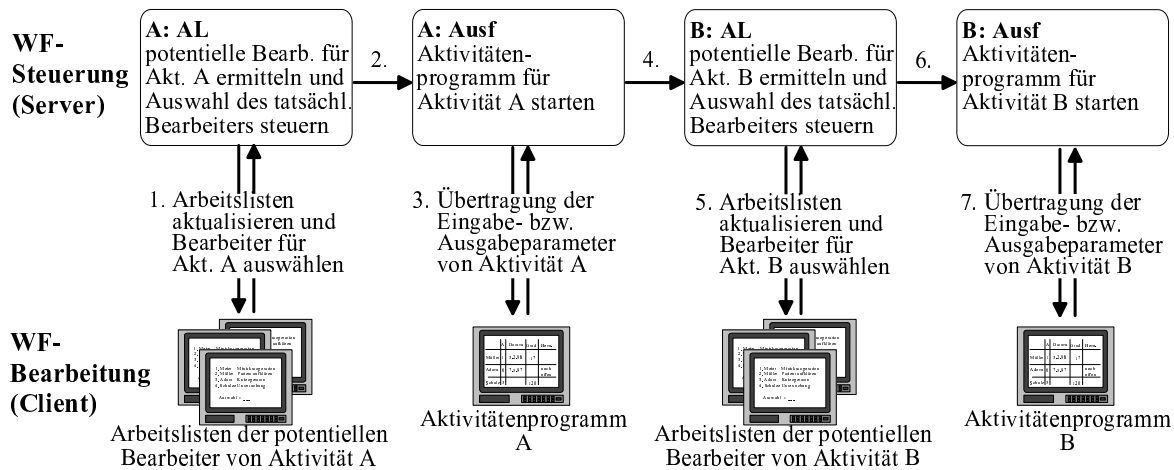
WF-Steuerung (Server)

A: AL
potentielle Bearb. für Akt. A ermitteln und Auswahl des tatsächl. Bearbeiters steuern

2.

A: Ausf
Aktivitätenprogramm für Aktivität A starten

4.

B: AL
potentielle Bearb. für Akt. B ermitteln und Auswahl des tatsächl. Bearbeiters steuern

6.

B: Ausf
Aktivitätenprogramm für Aktivität B starten

1. Arbeitslisten aktualisieren und Bearbeiter für Akt. A auswählen

3. Übertragung der Eingabe- bzw. Ausgabeparameter von Aktivität A

5. Arbeitslisten aktualisieren und Bearbeiter für Akt. B auswählen

7. Übertragung der Eingabe- bzw. Ausgabeparameter von Aktivität B

WF-Bearbeitung (Client)

Arbeitslisten der potentiellen Bearbeiter von Aktivität A

Aktivitätenprogramm A

Arbeitslisten der potentiellen Bearbeiter von Aktivität B

Aktivitätenprogramm B